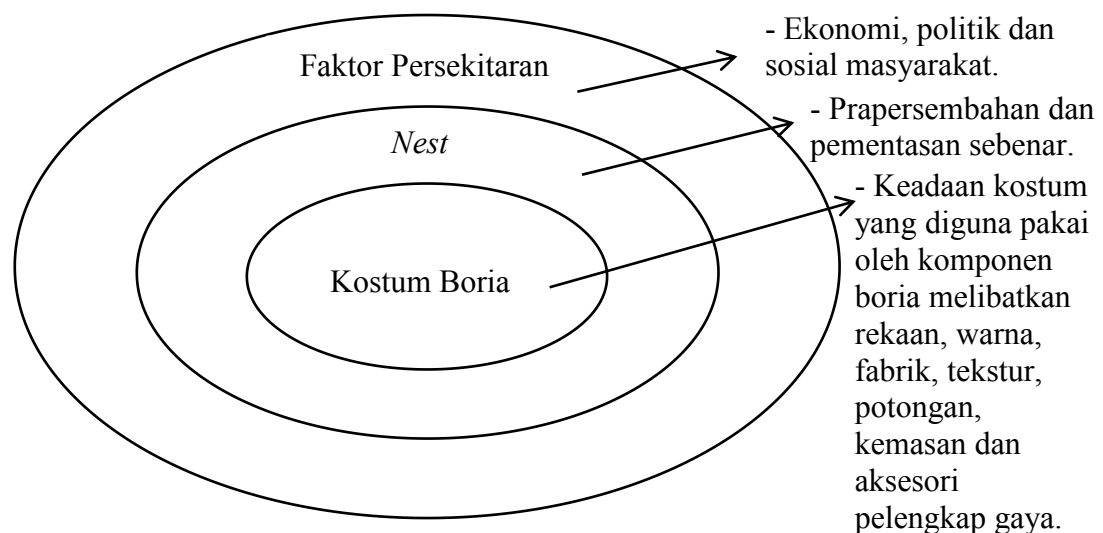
Faktor Persekitaran

Nest

Kostum Boria

- Ekonomi, politik dan sosial masyarakat.

- Prapersembahan dan pementasan sebenar.

- Keadaan kostum yang diguna pakai oleh komponen boria melibatkan rekaan, warna, fabrik, tekstur, potongan, kemasan dan aksesori pelengkap gaya.